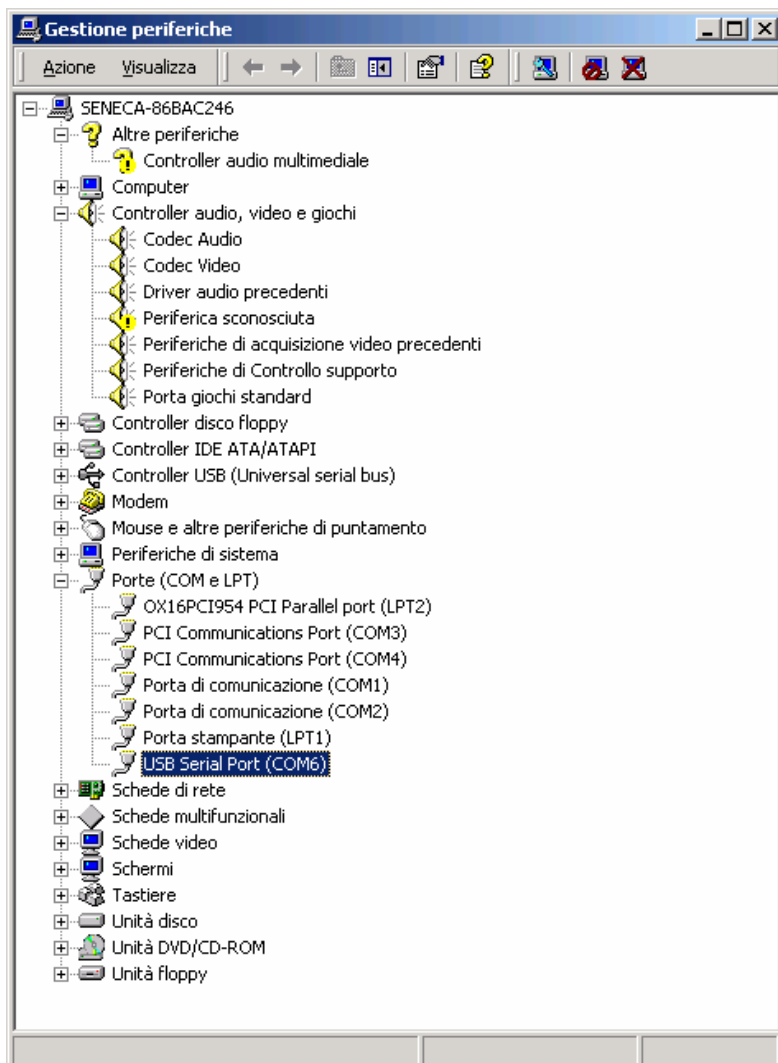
Gestione periferiche

Azione Visualizza

SENECA-86BAC246
Altre periferiche
Controller audio multimediale
Computer
Controller audio, video e giochi
Codec Audio
Codec Video
Driver audio precedenti
Periferica sconosciuta
Periferiche di acquisizione video precedenti
Periferiche di Controllo supporto
Porta giochi standard
Controller disco floppy
Controller IDE ATA/ATAPI
Controller USB (Universal serial bus)
Modem
Mouse e altre periferiche di puntamento
Periferiche di sistema
Porte (COM e LPT)
OX16PCI954 PCI Parallel port (LPT2)
PCI Communications Port (COM3)
PCI Communications Port (COM4)
Porta di comunicazione (COM1)
Porta di comunicazione (COM2)
Porta stampante (LPT1)
USB Serial Port (COM6)
Schede di rete
Schede multifunzionali
Schede video
Schermi
Tastiere
Unità disco
Unità DVD/CD-ROM
Unità floppy